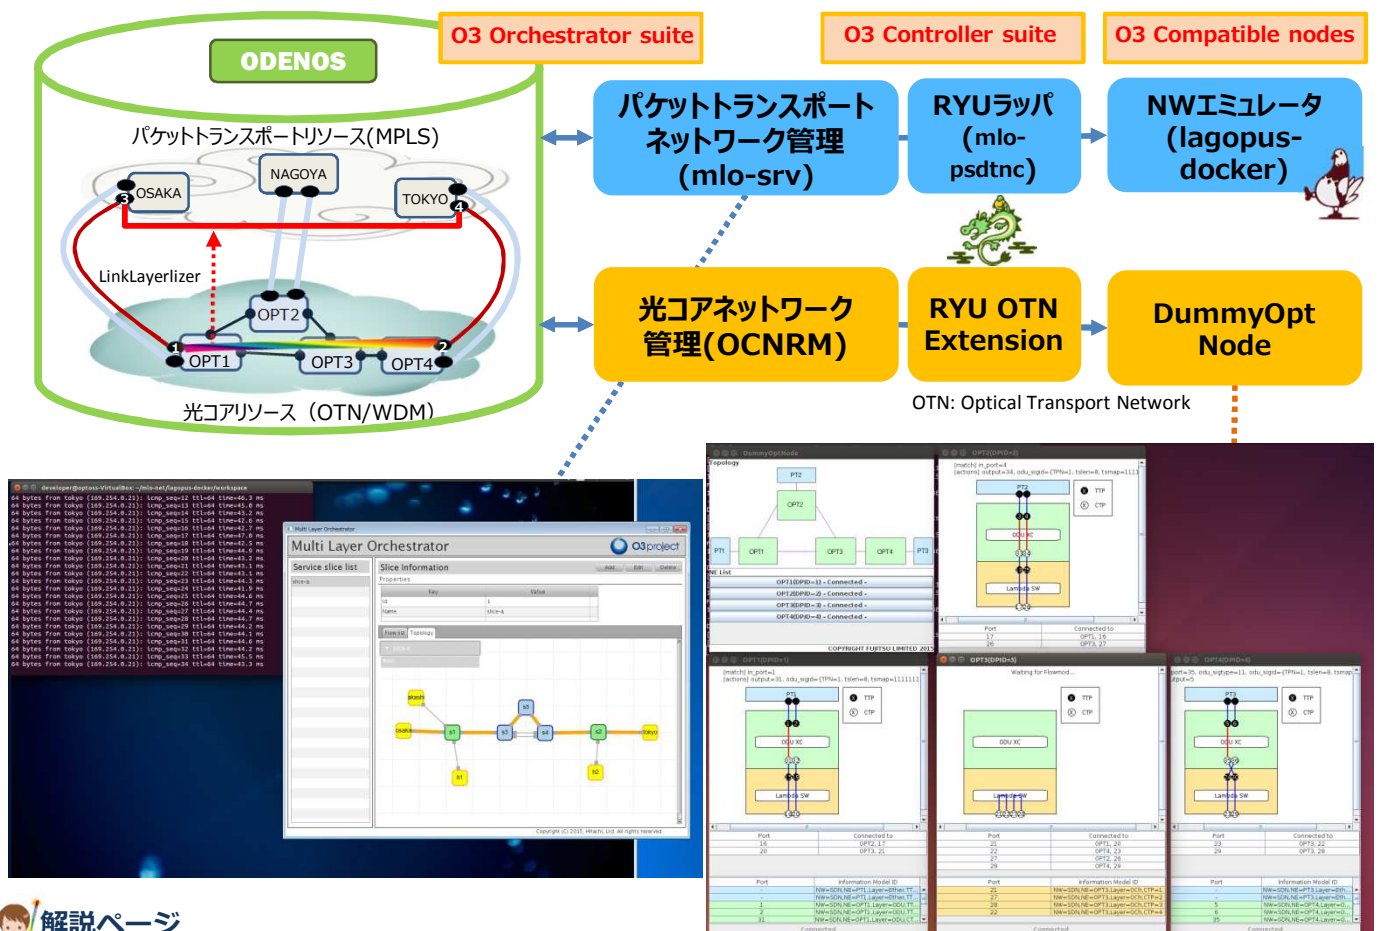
O3 Orchestrator suite

O3 Controller suite

O3 Compatible nodes

ODENOS

パケットトランスポートリソース(MPLS)

OSAKA

NAGOYA

TOKYO

LinkLayerlizer

OPT2

OPT1

OPT3

OPT4

光コアリソース（OTN/WDM）

パケットトランスポートネットワーク管理(mlo-srv)

RYUラッパ(mlo-psdtnc)

NWエミュレータ(lagopus-docker)

光コアネットワーク管理(OCNRM)

RYU OTN Extension

DummyOpt Node

OTN: Optical Transport Network

Multi Layer Orchestrator

O3project

Service slice list

Slice Information

Properties

Copyright (C) 2015. Hitachi, Ltd. All rights reserved.

Topology

PT2

OPT2

PT1

OPT1

OPT3

OPT4

PT3

NE List

OPT1(DPID=1) - Connected -

OPT2(DPID=2) - Connected -

OPT3(DPID=3) - Connected -

OPT4(DPID=4) - Connected -

COPYRIGHT FUJITSU LIMITED 2015

ODU XC

Lambda SW

TTP

CTP

Waiting for Flowmod...

Port

Connected to

Information Model ID

解説ページ